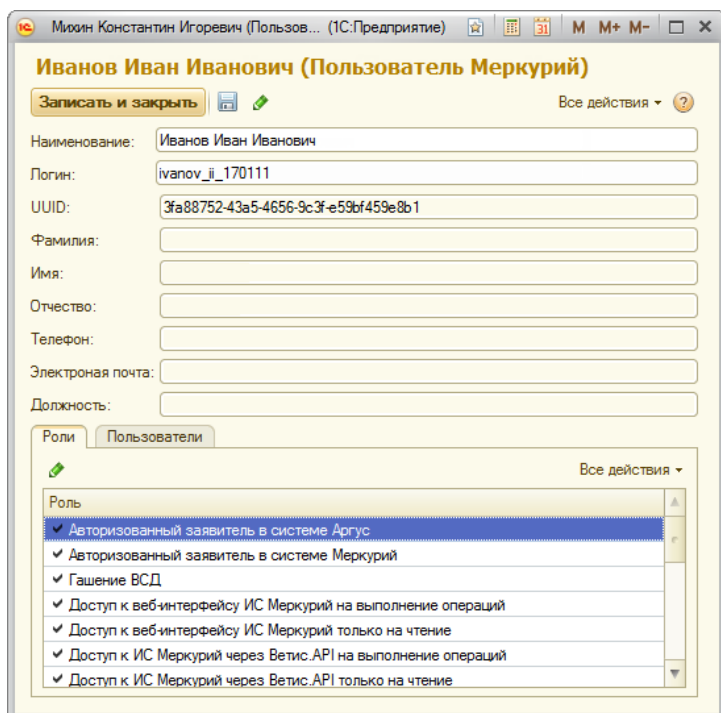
Михин Константин Игоревич (Пользов... (1С:Предприятие) M M+ M-

Иванов Иван Иванович (Пользователь Меркурий)

Записать и закрыть

Все действия ▾ ?

Наименование: Иванов Иван Иванович

Логин: ivanov_ii_170111

UUID: 3fa88752-43a5-4656-9c3f-e59bf459e8b1

Фамилия:

Имя:

Отчество:

Телефон:

Электроная почта:

Должность:

Роли | Пользователи

Все действия ▾

| Роль |
|---|
| ✔ Авторизованный заявитель в системе Аргус |
| ✔ Авторизованный заявитель в системе Меркурий |
| ✔ Гашение ВСД |
| ✔ Доступ к веб-интерфейсу ИС Меркурий на выполнение операций |
| ✔ Доступ к веб-интерфейсу ИС Меркурий только на чтение |
| ✔ Доступ к ИС Меркурий через Ветис.API на выполнение операций |
| ✔ Доступ к ИС Меркурий через Ветис.API только на чтение |